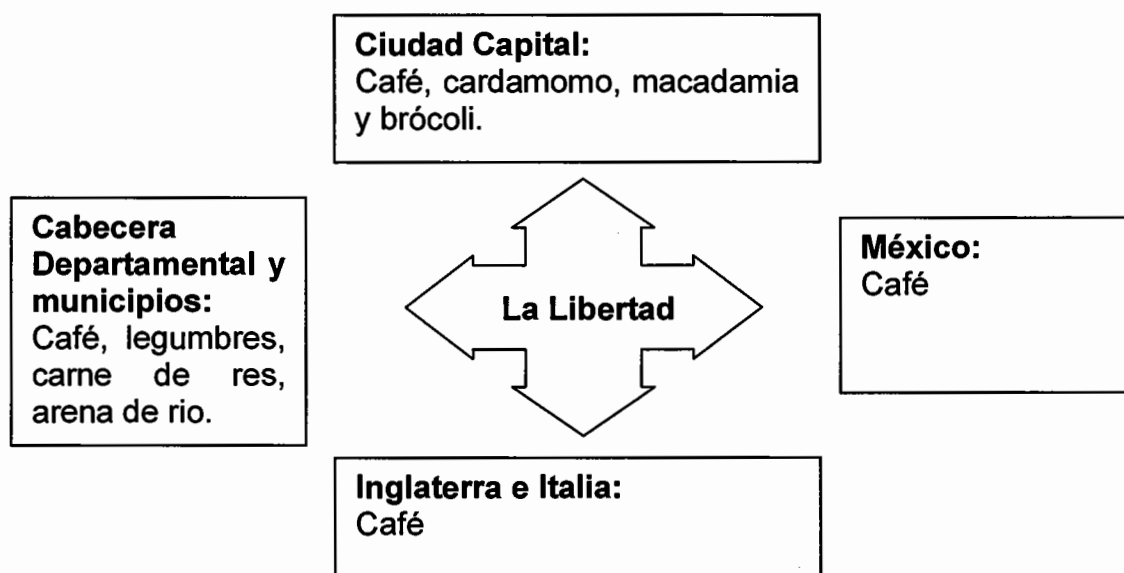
**Ciudad Capital:**
Café, cardamomo, macadamia y brócoli.

**Cabecera Departamental y municipios:**
Café, legumbres, carne de res, arena de rio.

La Libertad

**México:**
Café

**Inglaterra e Italia:**
Café